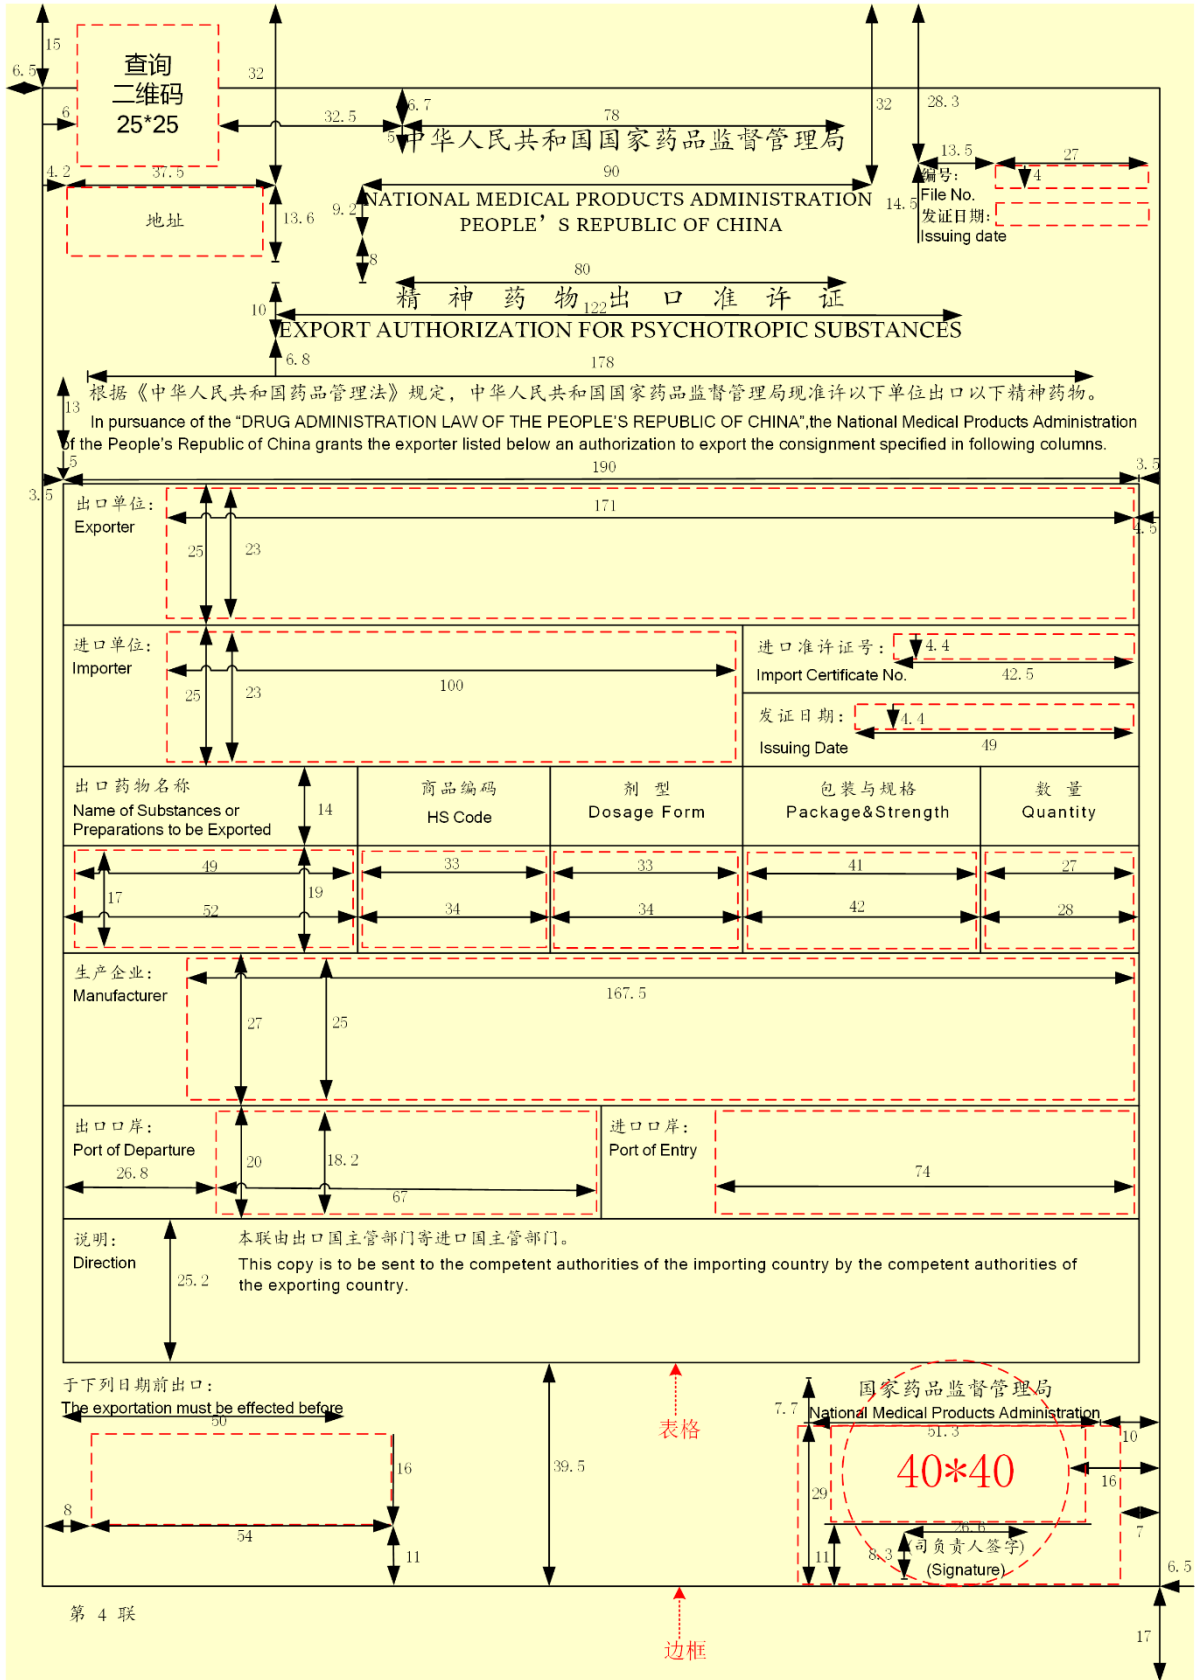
15
6.5
查询
二维码
25*25
32
6
32.5
6.7
78
32
28.3
中华人民共和国国家药品监督管理局
4.2
37.5
90
13.5
27
地址
13.6
9.2
NATIONAL MEDICAL PRODUCTS ADMINISTRATION
PEOPLE' S REPUBLIC OF CHINA
14.5
编号:
File No.
发证日期:
Issuing date
4
8
80
10
精 神 药 物 出 口 准 许 证
122
EXPORT AUTHORIZATION FOR PSYCHOTROPIC SUBSTANCES
6.8
178
13
根据《中华人民共和国药品管理法》规定，中华人民共和国国家药品监督管理局现准许以下单位出口以下精神药物。
In pursuance of the "DRUG ADMINISTRATION LAW OF THE PEOPLE'S REPUBLIC OF CHINA",the National Medical Products Administration of the People's Republic of China grants the exporter listed below an authorization to export the consignment specified in following columns.
5
190
3.5
3.5
出口单位:
Exporter
171
1.5
25
23
进口单位:
Importer
25
23
100
进口准许证号:
4.4
Import Certificate No.
42.5
发证日期:
4.4
Issuing Date
49
出口药物名称
Name of Substances or Preparations to be Exported
14
商品编码
HS Code
剂 型
Dosage Form
包装与规格
Package&Strength
数 量
Quantity
49
17
52
19
33
34
33
34
41
42
27
28
生产企业:
Manufacturer
167.5
27
25
出口口岸:
Port of Departure
26.8
20
18.2
67
进口口岸:
Port of Entry
74
说明:
Direction
25.2
本联由出口国主管部门寄进口国主管部门。
This copy is to be sent to the competent authorities of the importing country by the competent authorities of the exporting country.
于下列日期前出口:
The exportation must be effected before
50
16
8
54
11
39.5
表格
国家药品监督管理局
7.7
National Medical Products Administration
51.3
10
40*40
16
29
7
26.6
司负责人签字)
11
8.3
(Signature)
6.5
第 4 联
边框
17